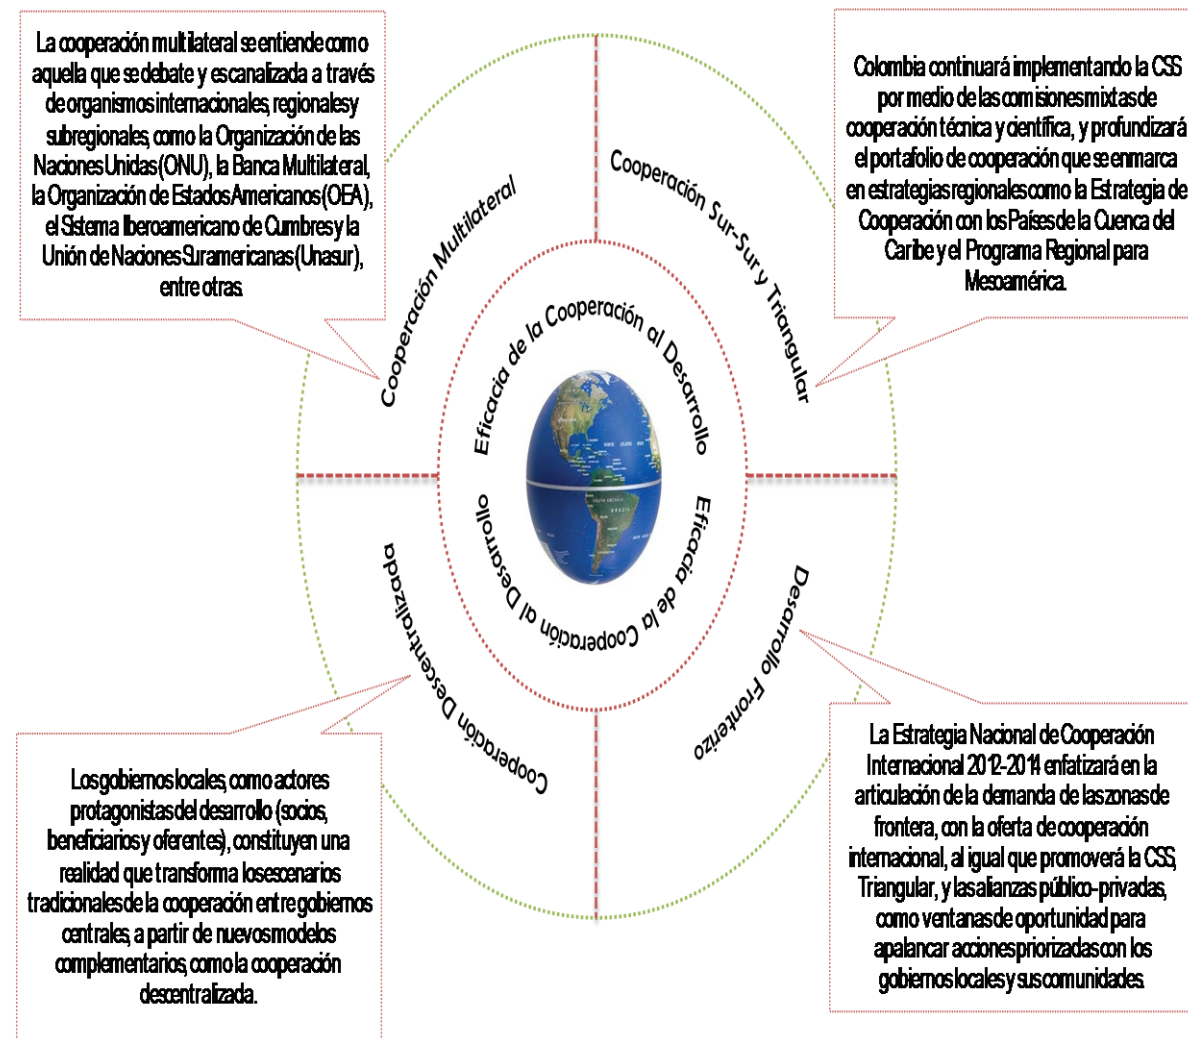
La cooperación multilateral se entiende como aquella que se debate y es canalizada a través de organismos internacionales, regionales y subregionales, como la Organización de las Naciones Unidas (ONU), la Banca Multilateral, la Organización de Estados Americanos (OEA), el Sistema Iberoamericano de Cumbres y la Unión de Naciones Suramericanas (Unasur), entre otras.

Colombia continuará implementando la CSS por medio de las comisiones mixtas de cooperación técnica y científica, y profundizará el portafolio de cooperación que se enmarca en estrategias regionales como la Estrategia de Cooperación con los Países de la Cuenca del Caribe y el Programa Regional para Mesoamérica.

Cooperación Multilateral

Cooperación Sur-Sur y Triangular

Eficacia de la Cooperación al Desarrollo

Eficacia de la Cooperación al Desarrollo

Cooperación Descentralizada

Desarrollo Fronterizo

Los gobiernos locales, como actores protagonistas del desarrollo (socios, beneficiarios y oferentes), constituyen una realidad que transforma los escenarios tradicionales de la cooperación entre gobiernos centrales, a partir de nuevos modelos complementarios, como la cooperación descentralizada.

La Estrategia Nacional de Cooperación Internacional 2012-2014 enfatizará en la articulación de la demanda de las zonas de frontera, con la oferta de cooperación internacional, al igual que promoverá la CSS, Triangular, y las alianzas público-privadas, como ventanas de oportunidad para apalancar acciones priorizadas con los gobiernos locales y sus comunidades.